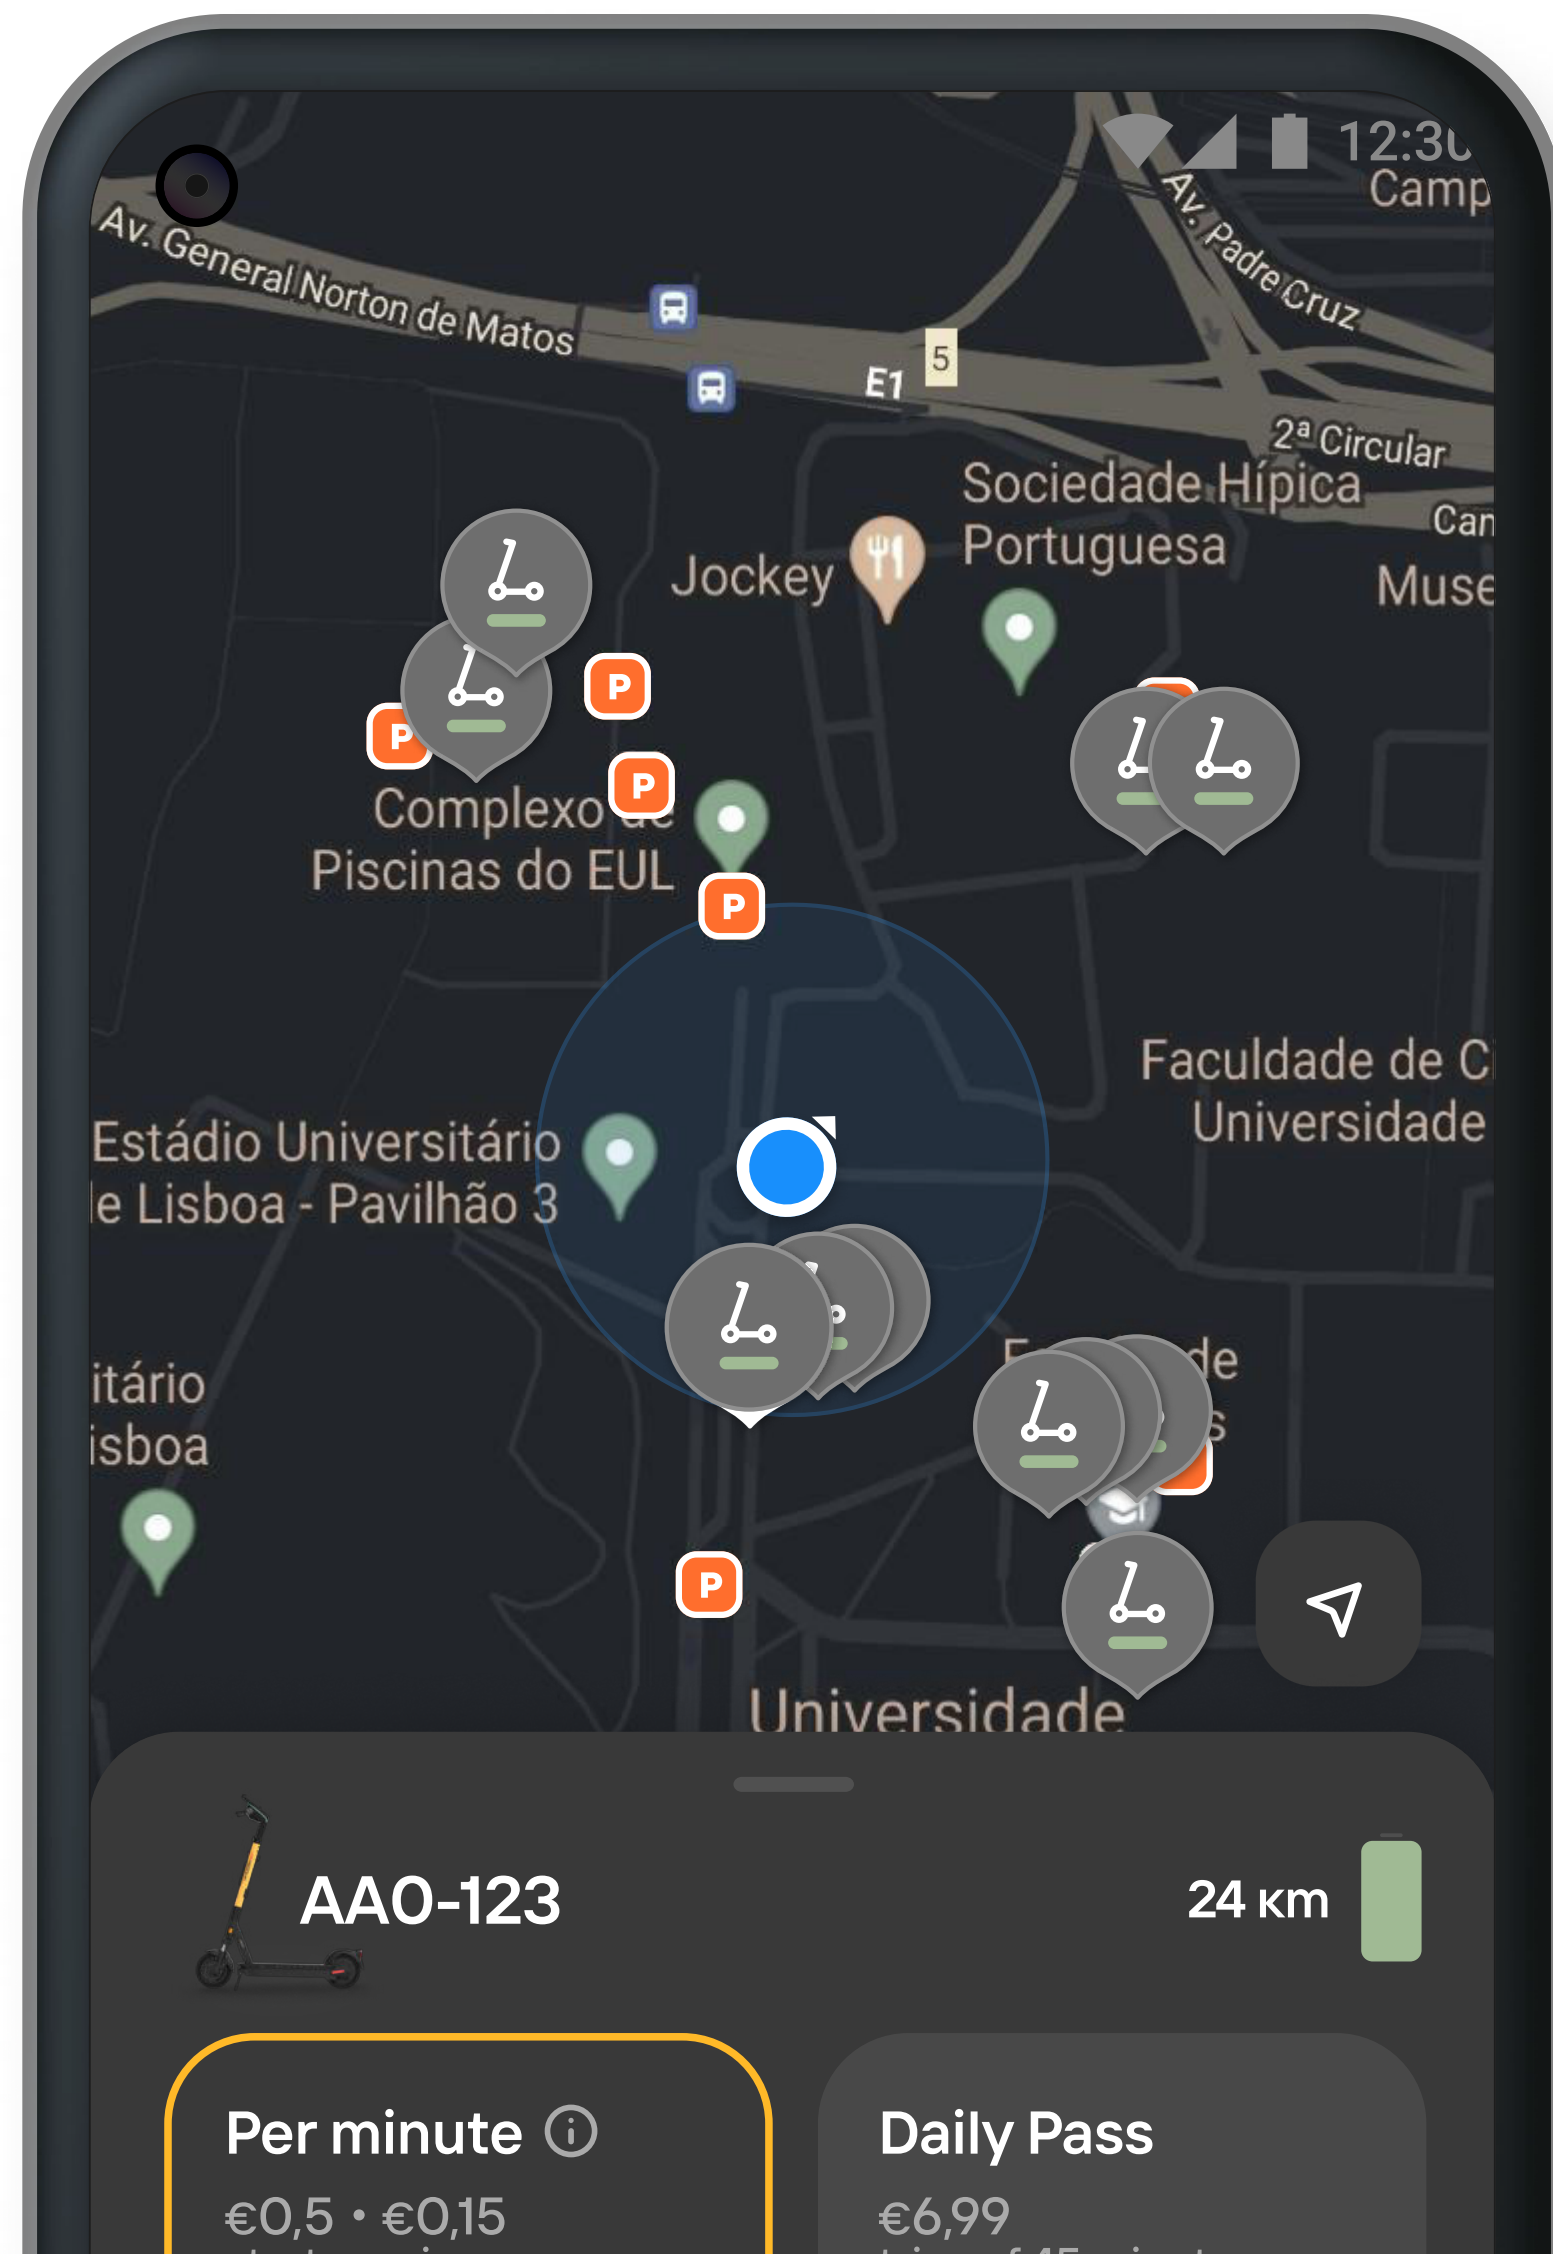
12:3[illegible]

Camp

Av. General Norton de Matos

Av. Padre Cruz

E1

5

2ª Circular

Sociedade Hípica Portuguesa

Can

Muse

Jockey

P

P

P

P

Complexo de Piscinas do EUL

Faculdade de C Universidade

Estádio Universitário le Lisboa - Pavilhão 3

itário isboa

P

Universidade

AAO-123

24 km

Per minute

€0,5 • €0,15

Daily Pass

€6,99